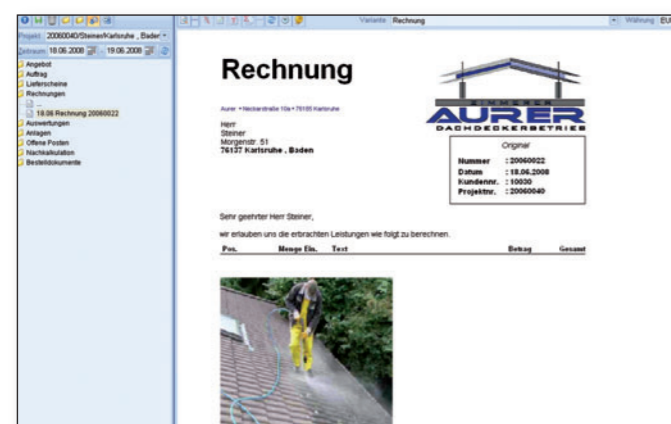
Projekt 20060040/Steiner/Karlsruhe , Baden
Zeitraum 18.06.2008 19.06.2008
Angebot
Auftrag
Lieferscheine
Rechnungen
..
18.06 Rechnung 20060022
Auswertungen
Anlagen
Offene Posten
Nachkalkulation
Bestelldokumente

Variante Rechnung
Währung EU

Rechnung

Aurer • Neckarstraße 10a • 76185 Karlsruhe

Herr
Steiner
Morgenstr. 51
76137 Karlsruhe , Baden

AURER
DACHDECKERBETRIEB

Original
Nummer : 20060022
Datum : 18.06.2008
Kundennr. : 10030
Projektnr. : 20060040

Sehr geehrter Herr Steiner,

wir erlauben uns die erbrachten Leistungen wie folgt zu berechnen.

| Pos. | Menge Ein. | Text | Betrag | Gesamt |
|---|---|---|---|---|